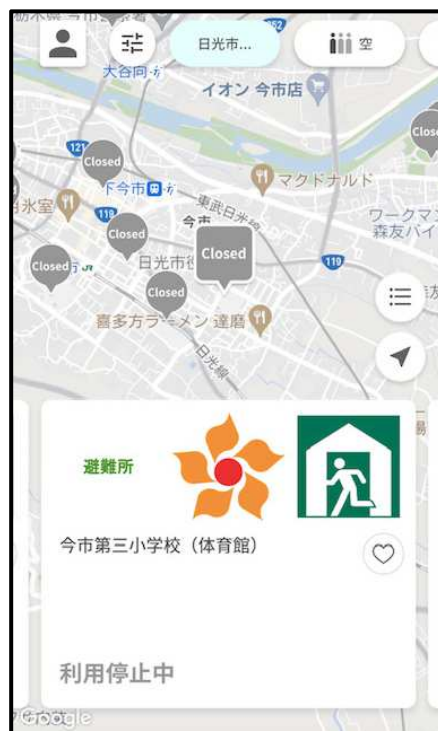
日光市...

空

大谷向

イオン 今市店

121

Closed

Closed

下今市

マクドナルド

氷室

118

東武日光線

Closed

今市

ワークマン

森友

Closed

Closed

日光市役

119

Closed

喜多方ラーメン 達磨

日光線

避難所

今市第三小学校（体育館）

利用停止中

Google